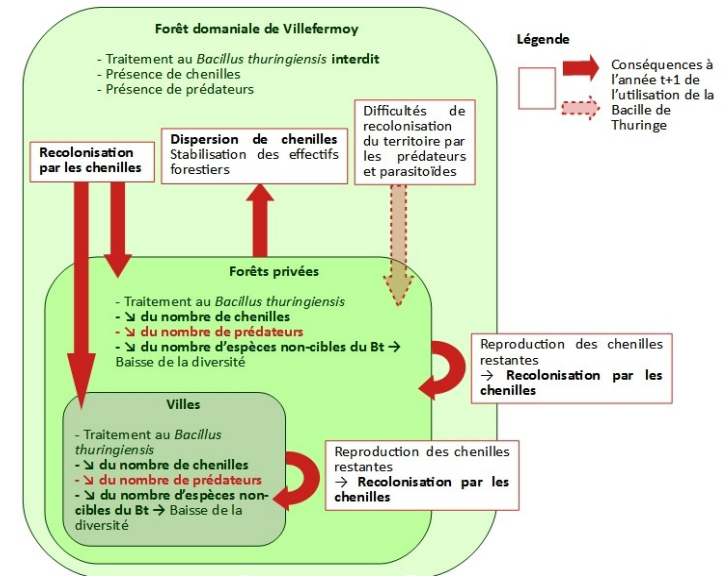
Forêt domaniale de Villefermoy

- Traitement au *Bacillus thuringiensis* **interdit**
- Présence de chenilles
- Présence de prédateurs

Légende

Conséquences à l'année t+1 de l'utilisation de la Bacille de Thuringe

**Recolonisation par les chenilles**

**Dispersion de chenilles** Stabilisation des effectifs forestiers

Difficultés de recolonisation du territoire par les prédateurs et parasitoïdes

Forêts privées

- Traitement au *Bacillus thuringiensis*
**- ↘ du nombre de chenilles**
**- ↘ du nombre de prédateurs**
**- ↘ du nombre d'espèces non-cibles du Bt →** Baisse de la diversité

Reproduction des chenilles restantes
→ **Recolonisation par les chenilles**

Villes

- Traitement au *Bacillus thuringiensis*
**- ↘ du nombre de chenilles**
**- ↘ du nombre de prédateurs**
**- ↘ du nombre d'espèces non-cibles du Bt →** Baisse de la diversité

Reproduction des chenilles restantes
→ **Recolonisation par les chenilles**